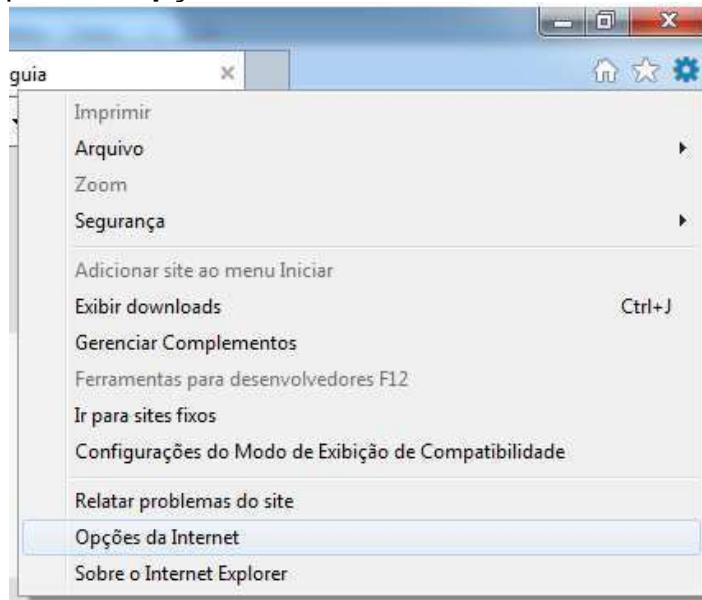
guia

Imprimir
Arquivo
Zoom
Segurança

Adicionar site ao menu Iniciar
Exibir downloads Ctrl+J
Gerenciar Complementos
Ferramentas para desenvolvedores F12
Ir para sites fixos
Configurações do Modo de Exibição de Compatibilidade

Relatar problemas do site
Opções da Internet
Sobre o Internet Explorer